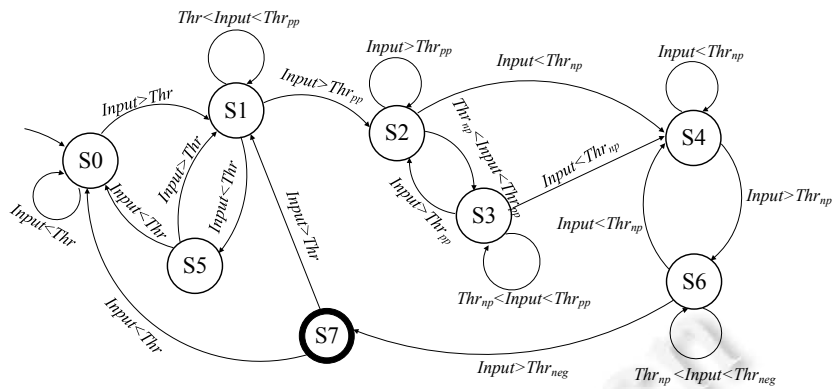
$Thr<Input<Thr_{pp}$

$Input>Thr_{pp}$

$Input<Thr_{np}$

$Input>Thr_{pp}$

$Input<Thr_{np}$

$Input>Thr$

S1

S2

S4

S0

$Thr_{np}<Input<Thr_{pp}$

$Input<Thr_{np}$

$Input>Thr$

$Input<Thr$

$Input<Thr$

$Input>Thr$

$Input>Thr_{pp}$

S3

$Input>Thr_{np}$

$Input<Thr$

$Input<Thr_{np}$

S5

$Thr_{np}<Input<Thr_{pp}$

S6

$Input<Thr$

S7

$Input>Thr_{neg}$

$Thr_{np}<Input<Thr_{neg}$